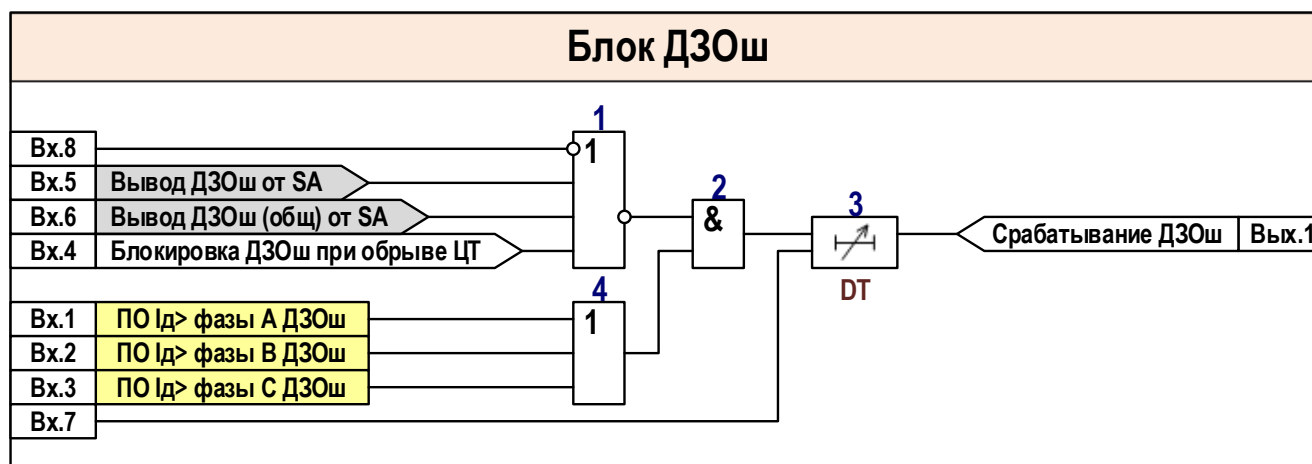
Блок ДЗОш

Вх.8
Вх.5 Вывод ДЗОш от SA
Вх.6 Вывод ДЗОш (общ) от SA
Вх.4 Блокировка ДЗОш при обрыве ЦТ

1
1
2
&
3
DT
Срабатывание ДЗОш Вых.1

4
1
Вх.1 ПО Iд> фазы А ДЗОш
Вх.2 ПО Iд> фазы В ДЗОш
Вх.3 ПО Iд> фазы С ДЗОш
Вх.7